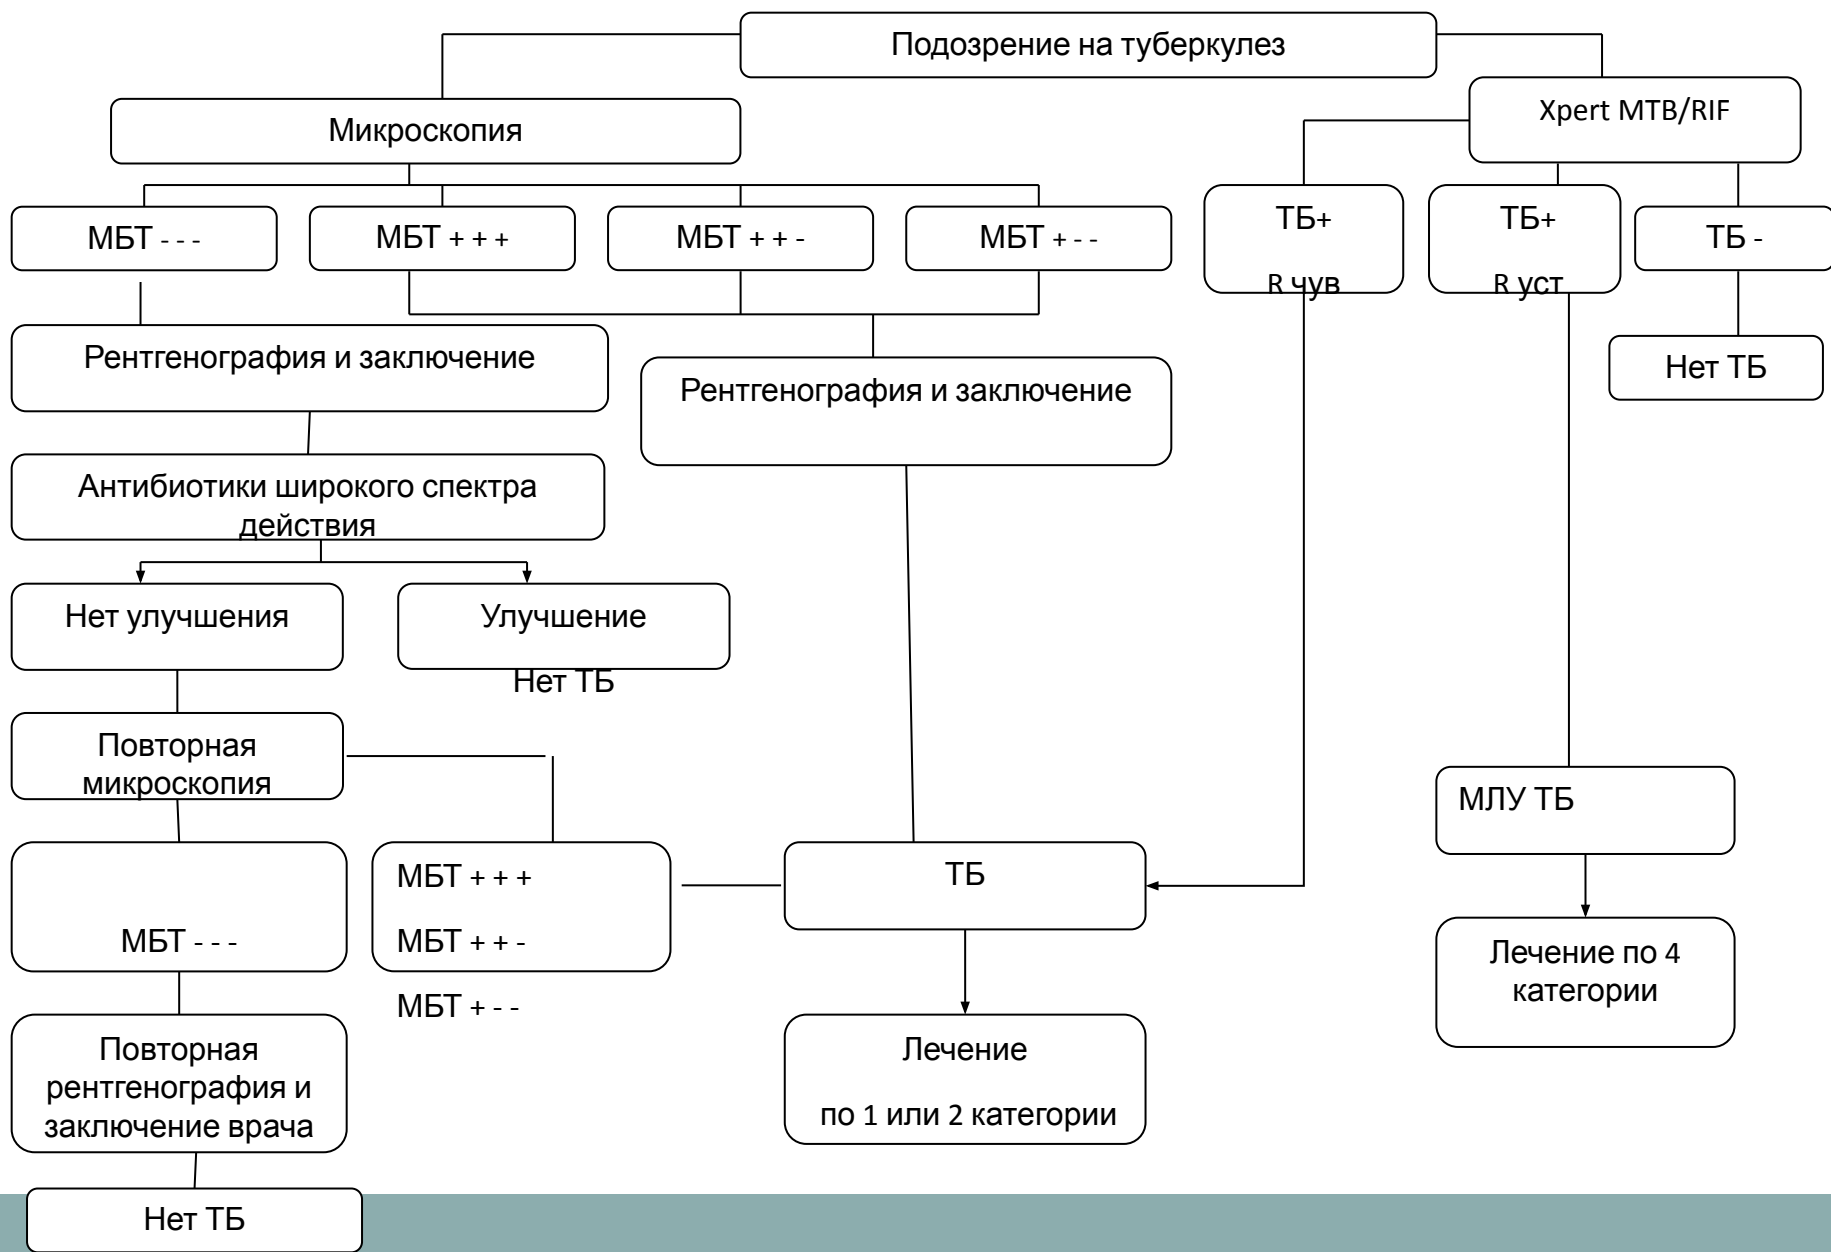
Подозрение на туберкулез

Микроскопия

Xpert MTB/RIF

МБТ - - -

МБТ + + +

МБТ + + -

МБТ + - -

ТБ+

R чув

ТБ+

R уст

ТБ -

Рентгенография и заключение

Рентгенография и заключение

Нет ТБ

Антибиотики широкого спектра действия

Нет улучшения

Улучшение

Нет ТБ

Повторная микроскопия

МЛУ ТБ

МБТ - - -

МБТ + + +

МБТ + + -

МБТ + - -

ТБ

Лечение по 4 категории

Повторная рентгенография и заключение врача

Лечение

по 1 или 2 категории

Нет ТБ